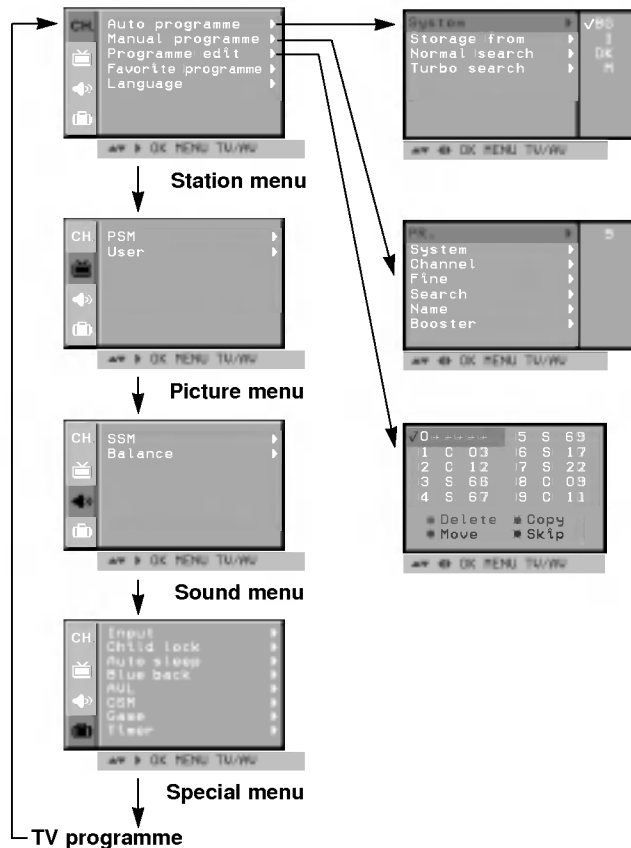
CH
Auto programme
Manual programme
Programme edit
Favorite programme
Language

▲▼ ▶ OK MENU TV/AV

Station menu

System
Storage from
Normal search
Turbo search

✓BG
I
DK
M

▲▼ ▶ OK MENU TV/AV

PR.
System
Channel
Fine
Search
Name
Booster

5

▲▼ ◀▶ OK MENU TV/AV

CH
PSM
User

▲▼ ▶ OK MENU TV/AV

Picture menu

| ✓0 - - - - - | 5 S 69 |
|---|---|
| 1 C 03 | 6 S 17 |
| 2 C 12 | 7 S 22 |
| 3 S 66 | 8 C 09 |
| 4 S 67 | 9 C 11 |

● Delete ● Copy
● Move ● Skip

▲▼ ◀▶ OK MENU TV/AV

CH
SSM
Balance

▲▼ ▶ OK MENU TV/AV

Sound menu

CH
Input
Child lock
Auto sleep
Blue back
AVL
CSM
Game
Timer

▲▼ ▶ OK MENU TV/AV

Special menu

TV programme